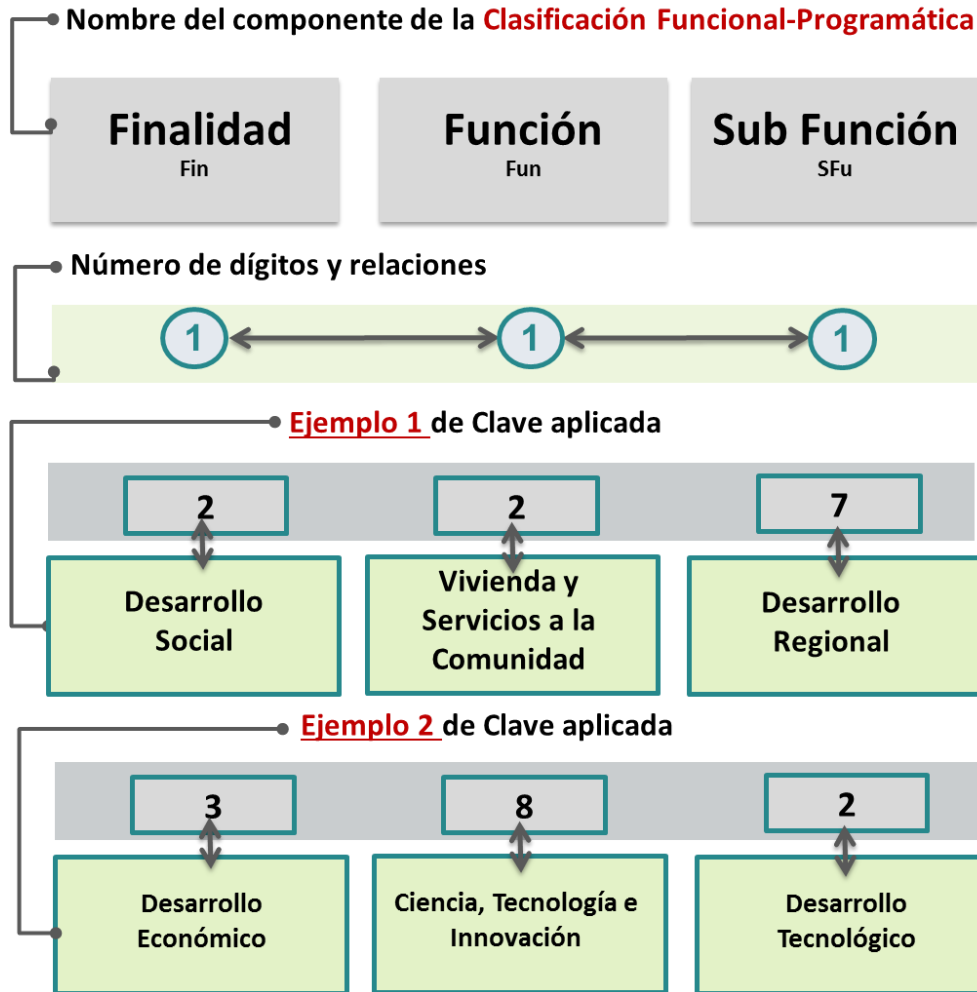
Nombre del componente de la Clasificación Funcional-Programática

Finalidad
Fin

Función
Fun

Sub Función
SFu

Número de dígitos y relaciones

1
1
1

Ejemplo 1 de Clave aplicada

2
Desarrollo Social

2
Vivienda y Servicios a la Comunidad

7
Desarrollo Regional

Ejemplo 2 de Clave aplicada

3
Desarrollo Económico

8
Ciencia, Tecnología e Innovación

2
Desarrollo Tecnológico